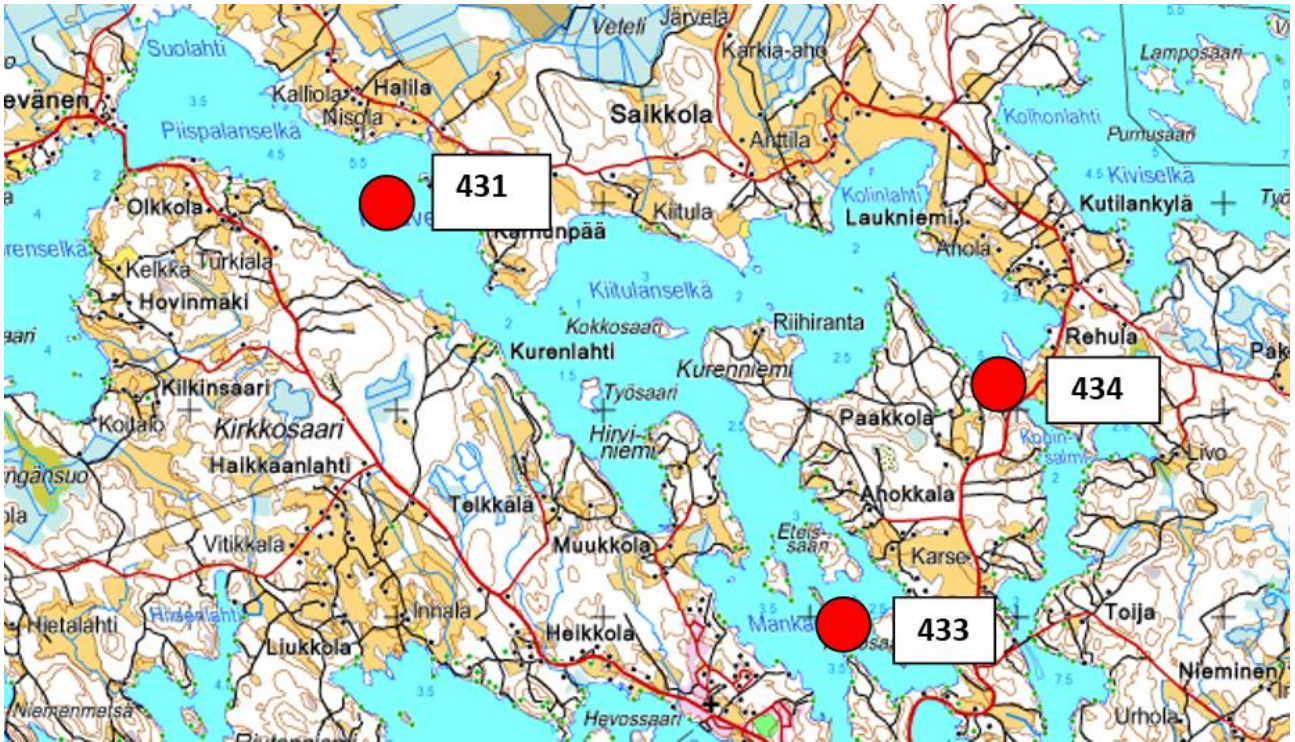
Suolahti
Veteli
Järvelä
Karkia-aho
Lamposaari
evänen
Kalliola
Halila
Nisola
Piispalanselkä
Saikkola
Anttila
Kolhonlahti
Purmusaari
Kiviselkä
431
Olkkola
Kamunpää
Kiitula
Kolinlahti
Laukniemi
Kutilankylä
renselkä
Kelkka
Turkiala
Ahola
Hovinmaki
Kiitulanselkä
Kokkosaari
Riihiranta
Rehula
Kurenlahti
Kurenniemi
434
Kilkinsaari
Työsaari
Paakkola
Kollalo
Kirkkosaari
Hirvi-niemi
Livo
Haikkaanlahti
Ahokkala
Telkkala
Eteis-saari
Muukkola
Karse
Vitikkala
Hietalahti
Innala
Heikkola
Manka
433
Toija
Liukkola
Nieminen
Niemenmetsä
Hevossaari
Urhola